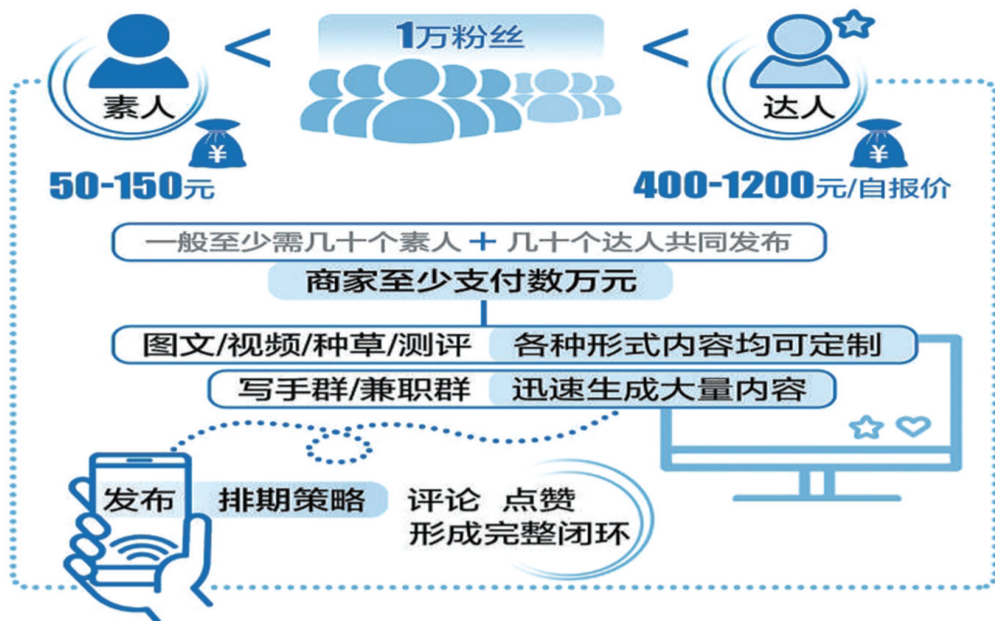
1万粉丝

素人 <

< 达人

¥

¥

50-150元

400-1200元/自报价

一般至少需几十个素人 + 几十个达人共同发布

商家至少支付数万元

图文/视频/种草/测评 各种形式内容均可定制

写手群/兼职群 迅速生成大量内容

发布 排期策略 评论 点赞 形成完整闭环